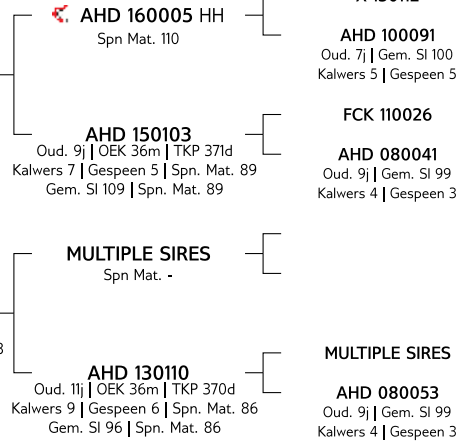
AHD 160005 HH
Spn Mat. 110

AHD 100091
Oud. 7j | Gem. Sl 100
Kalwers 5 | Gespeen 5

AHD 150103
Oud. 9j | OEK 36m | TKP 371d
Kalwers 7 | Gespeen 5 | Spn. Mat. 89
Gem. Sl 109 | Spn. Mat. 89

FCK 110026

AHD 080041
Oud. 9j | Gem. Sl 99
Kalwers 4 | Gespeen 3

MULTIPLE SIRES
Spn Mat. -

AHD 130110
Oud. 11j | OEK 36m | TKP 370d
Kalwers 9 | Gespeen 6 | Spn. Mat. 86
Gem. Sl 96 | Spn. Mat. 86

MULTIPLE SIRES

AHD 080053
Oud. 9j | Gem. Sl 99
Kalwers 4 | Gespeen 3